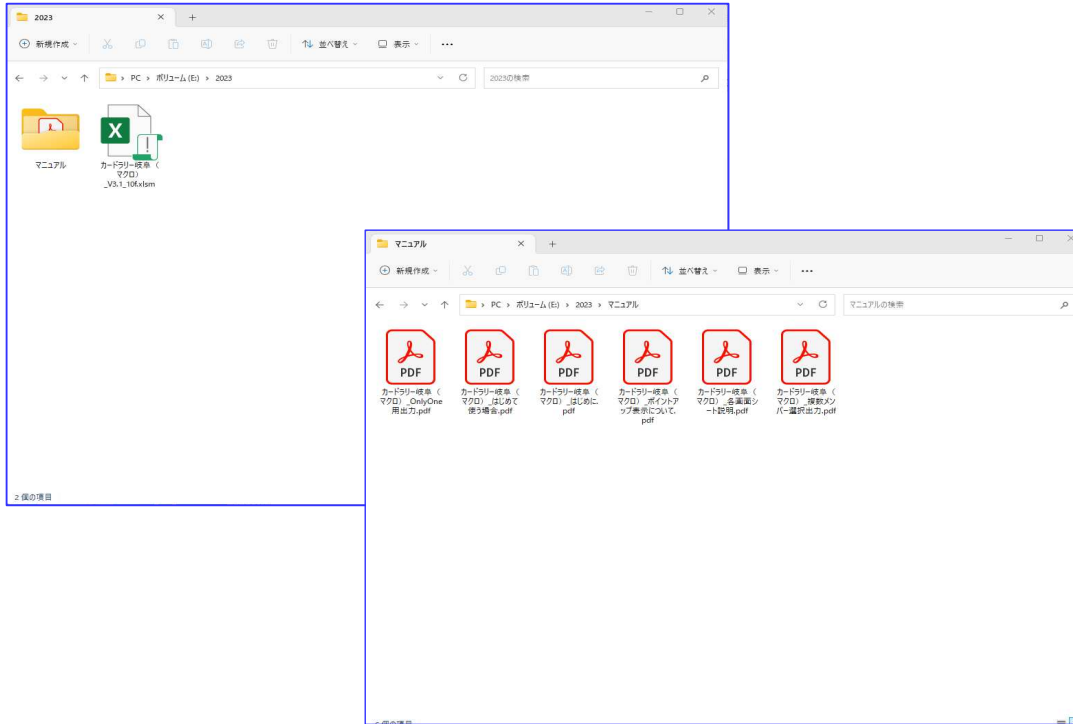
2023

新規作成　並べ替え　表示　...

PC › ボリューム (E:) › 2023

2023の検索

マニュアル

カードラリー岐阜（マクロ）_V3.1_10f.xlsm

2 個の項目

マニュアル

新規作成　並べ替え　表示　...

PC › ボリューム (E:) › 2023 › マニュアル

マニュアルの検索

PDF
カードラリー岐阜（マクロ）_OnlyOne用出力.pdf

PDF
カードラリー岐阜（マクロ）_はじめて使う場合.pdf

PDF
カードラリー岐阜（マクロ）_はじめに.pdf

PDF
カードラリー岐阜（マクロ）_ポイントアップ表示について.pdf

PDF
カードラリー岐阜（マクロ）_各画面シート説明.pdf

PDF
カードラリー岐阜（マクロ）_複数メンバー選択出力.pdf

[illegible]